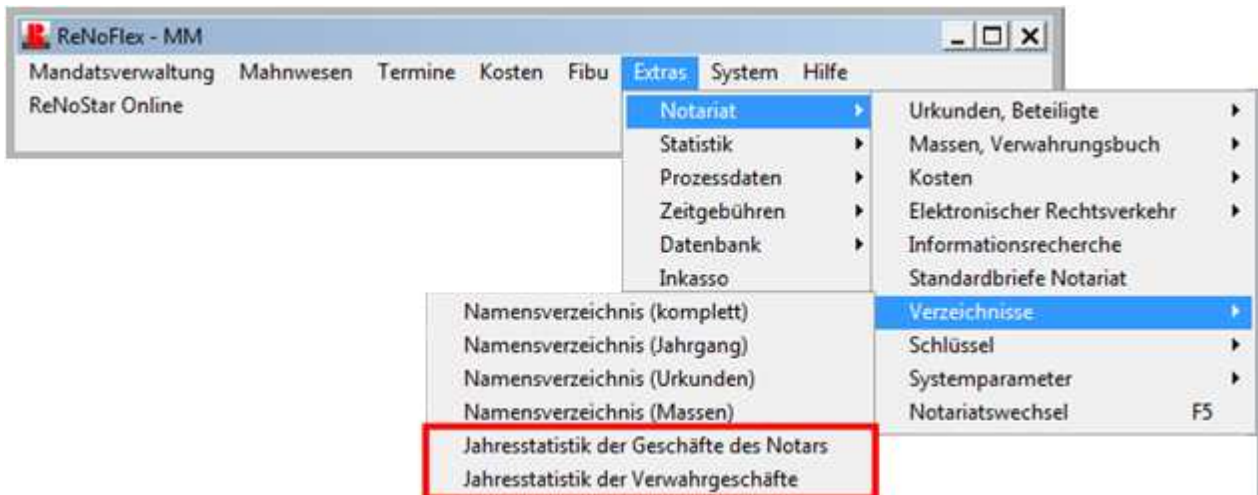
ReNoFlex - MM

Mandatsverwaltung Mahnwesen Termine Kosten Fibu Extras System Hilfe
ReNoStar Online

Notariat
Statistik
Prozessdaten
Zeitgebühren
Datenbank
Inkasso

Urkunden, Beteiligte
Massen, Verwahrungsbuch
Kosten
Elektronischer Rechtsverkehr
Informationsrecherche
Standardbriefe Notariat
Verzeichnisse
Schlüssel
Systemparameter
Notariatswechsel F5

Namensverzeichnis (komplett)
Namensverzeichnis (Jahrgang)
Namensverzeichnis (Urkunden)
Namensverzeichnis (Massen)
Jahresstatistik der Geschäfte des Notars
Jahresstatistik der Verwahrgeschäfte